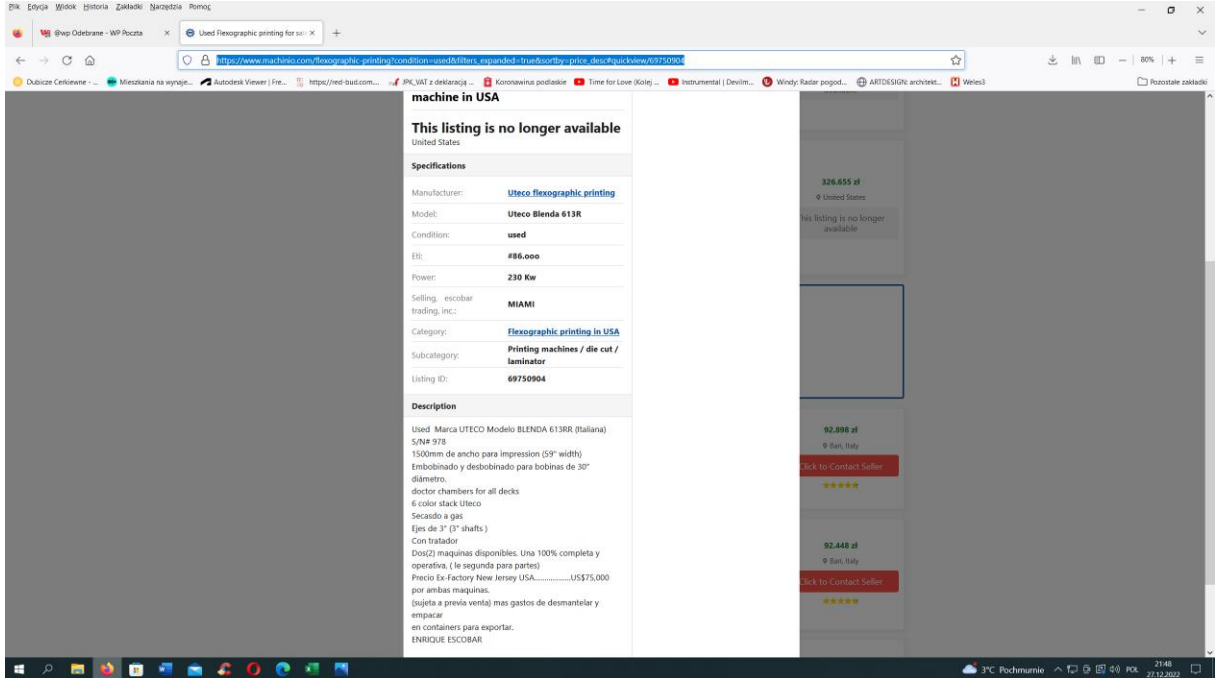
Plik Edycja Widok Historia Zakładki Narzędzia Pomoc

@wp Odebrane - WP Poczta
Used Flexographic printing for sal

https://www.machinio.com/flexographic-printing?condition=used&filters_expanded=true&sortby=price_desc#quickview/69750904

80%

Dubicze Cerkiewne - ... Mieszkania na wynaje... Autodesk Viewer | Fre... https://red-bud.com... JPK_VAT z deklaracją ... Koronawirus podlaskie Time for Love (Kolej ... Instrumental | Devilm... Windy: Radar pogod... ARTDESIGN: architekt... Weles3

Pozostałe zakładki

machine in USA

This listing is no longer available
United States

Specifications

| | |
|---|---|
| Manufacturer: | Uteco flexographic printing |
| Model: | Uteco Blenda 613R |
| Condition: | used |
| Efi: | #86.ooo |
| Power: | 230 Kw |
| Selling, escobar trading, inc.: | MIAMI |
| Category: | Flexographic printing in USA |
| Subcategory: | Printing machines / die cut / laminator |
| Listing ID: | 69750904 |

Description

Used Marca UTECO Modelo BLENDA 613RR (Italiana)
S/N# 978
1500mm de ancho para impression (59" width)
Embobinado y desbobinado para bobinas de 30" diámetro.
doctor chambers for all decks
6 color stack Uteco
Secasdo a gas
Ejes de 3" (3" shafts )
Con tratador
Dos(2) maquinas disponibles. Una 100% completa y operativa, ( le segunda para partes)
Precio Ex-Factory New Jersey USA..................US$75,000
por ambas maquinas.
(sujeta a previa venta) mas gastos de desmantelar y empacar
en containers para exportar.
ENRIQUE ESCOBAR

326.655 zł
United States
This listing is no longer available

92.898 zł
Bari, Italy
Click to Contact Seller

92.448 zł
Bari, Italy
Click to Contact Seller

3°C Pochmurnie POL 21:48 27.12.2022